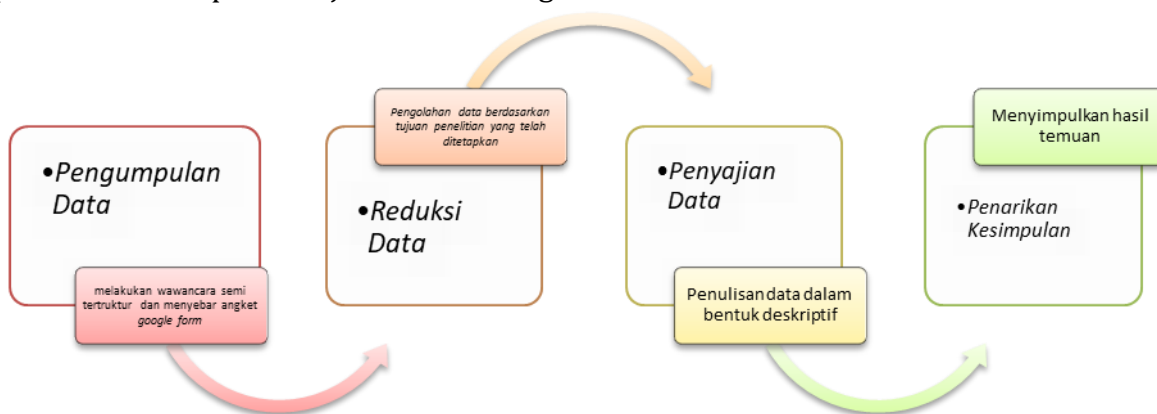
•Pengumpulan Data

melakukan wawancara semi tertruktur dan menyebar angket *google form*

Pengolahan data berdasarkan tujuan penelitian yang telah ditetapkan

•Reduksi Data

•Penyajian Data

Penulisan data dalam bentuk deskriptif

Menyimpulkan hasil temuan

•Penarikan Kesimpulan